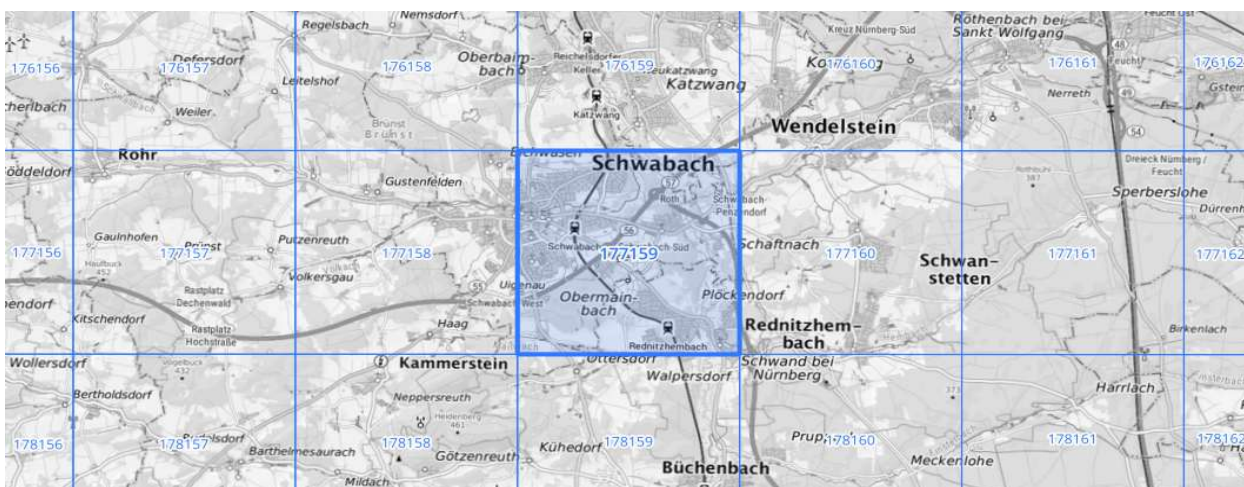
Regelsbach
Nemsdorf
176156
176157
Defersdorf
Leitelshof
176158
Oberbaimbach
Reichelsdorfer Keller
176159
Reichelsdorf
Eibach
Katzwang
Katzwang
Kreuz Nürnberg-Süd
Röthenbach bei Sankt Wolfgang
176160
176161
176162
Feucht
Gsteinach
Nerreth
Weiler
Brunst
Wendelstein
Rohr
Eichwasen
Schwabach
Dreieck Nürnberg / Feucht
Sperberslohe
Dürrenhembach
Gustenfelden
Roth
Schwabach Penzendorf
Gaulnhofen
Prünst
Putzenreuth
177156
177157
177158
Schwabach
177159
Schwabach-Süd
Schaftnach
177160
Schwanstetten
177161
177162
Volkersgau
Haulbuck 452
Rastplatz Dechenwald
Uigenau
Schwabach West
Obermainbach
Plöckendorf
Kitschendorf
Rastplatz Hochstraße
Haag
Rednitzhembach
Rednitzhembach
Birkenlach
Wollersdorf
Kammerstein
Ottersdorf
Schwand bei Nürnberg
Walpersdorf
Harrlach
Bertholdsdorf
Neppersreuth
Heidenberg 461
178156
178157
178158
Barthelmesaurach
Götzenreuth
Kühedorf
178159
Prup
178160
178161
178162
Büchenbach
Meckenlohe
Mildach